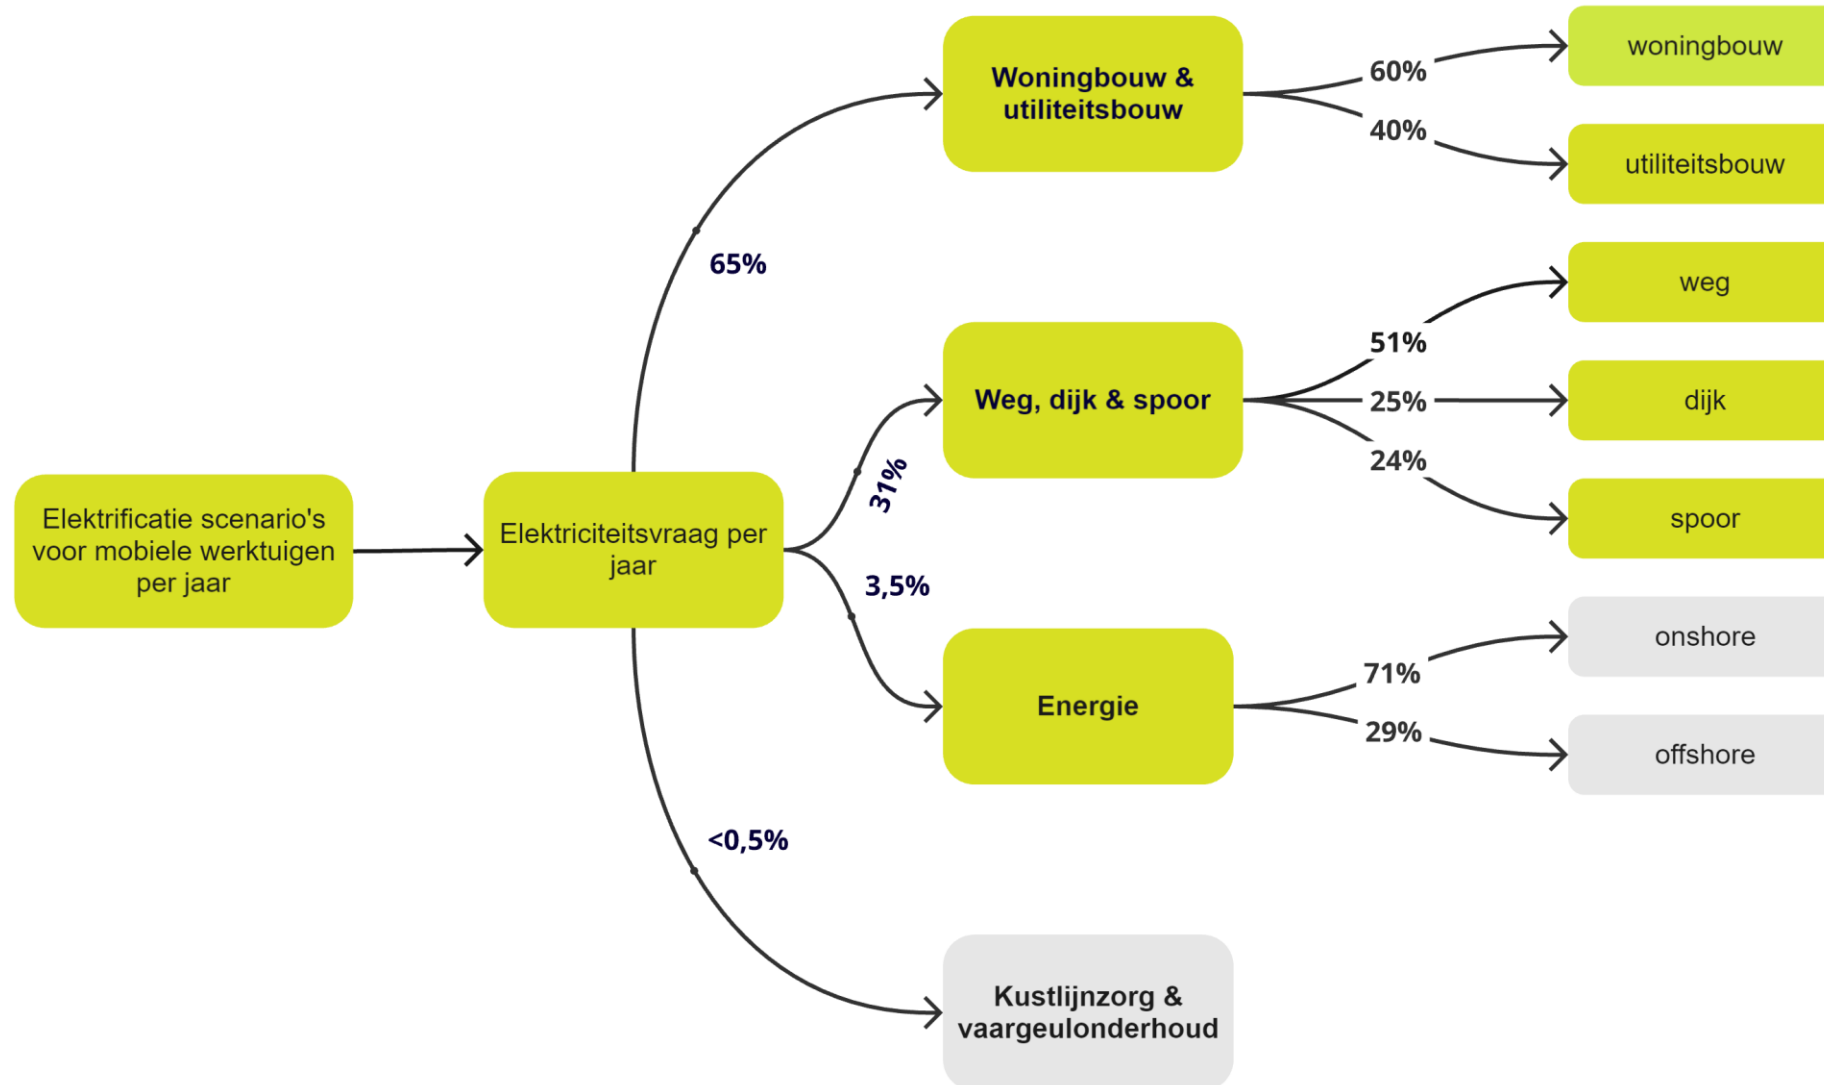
Elektrificatie scenario's voor mobiele werktuigen per jaar

Elektriciteitsvraag per jaar

65%

Woningbouw & utiliteitsbouw

60%

woningbouw

40%

utiliteitsbouw

31%

Weg, dijk & spoor

51%

weg

25%

dijk

24%

spoor

3,5%

Energie

71%

onshore

29%

offshore

<0,5%

Kustlijnzorg & vaargeulonderhoud